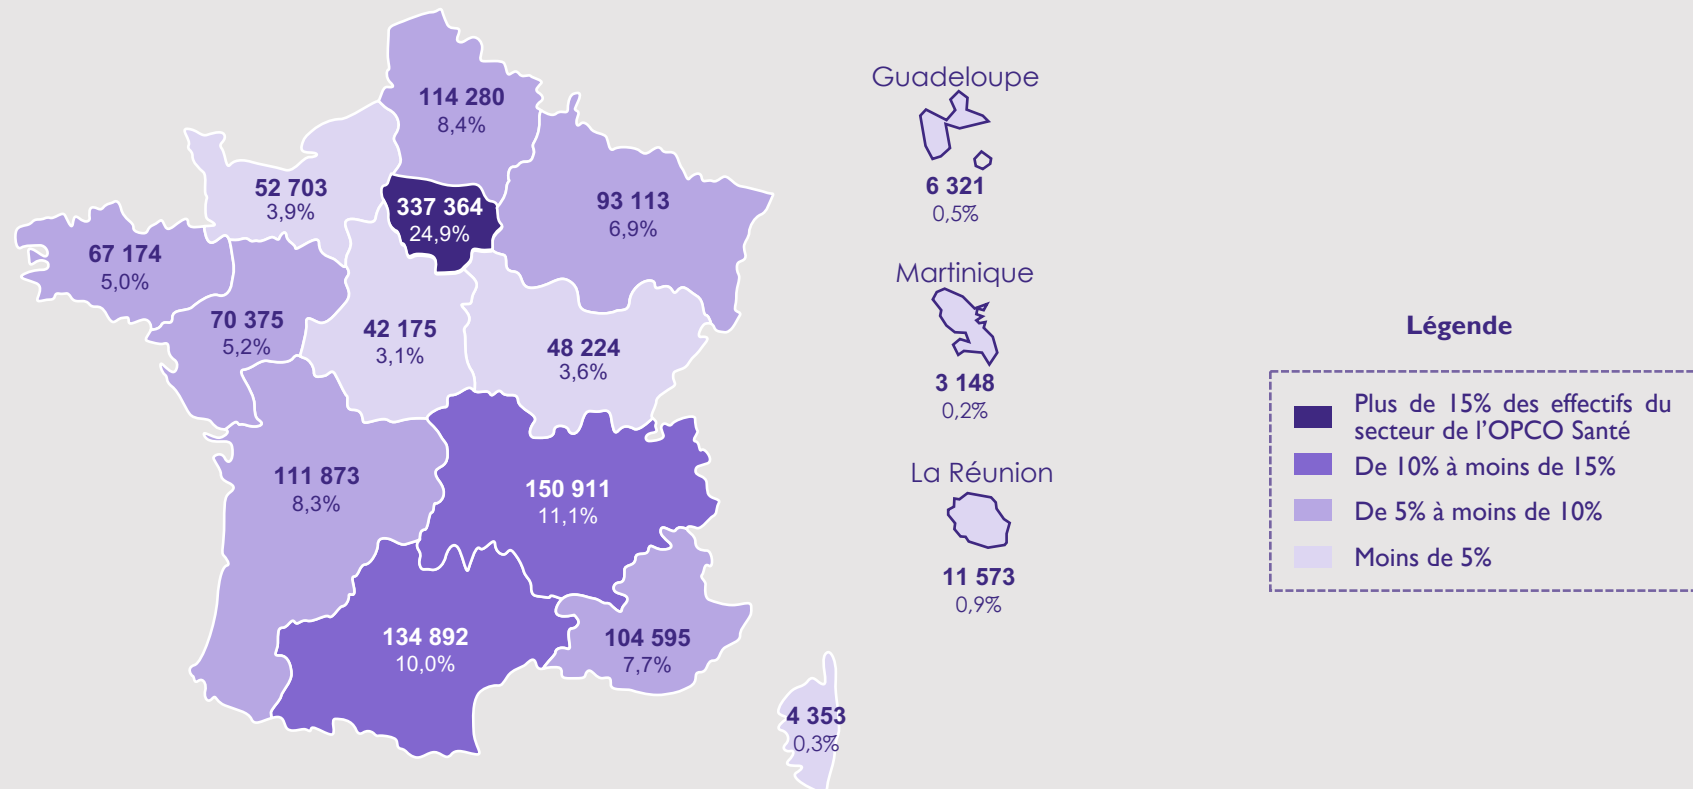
114 280
8,4%

52 703
3,9%

337 364
24,9%

93 113
6,9%

67 174
5,0%

70 375
5,2%

42 175
3,1%

48 224
3,6%

111 873
8,3%

150 911
11,1%

134 892
10,0%

104 595
7,7%

4 353
0,3%

Guadeloupe
6 321
0,5%

Martinique
3 148
0,2%

La Réunion
11 573
0,9%

Légende
Plus de 15% des effectifs du secteur de l'OPCO Santé
De 10% à moins de 15%
De 5% à moins de 10%
Moins de 5%